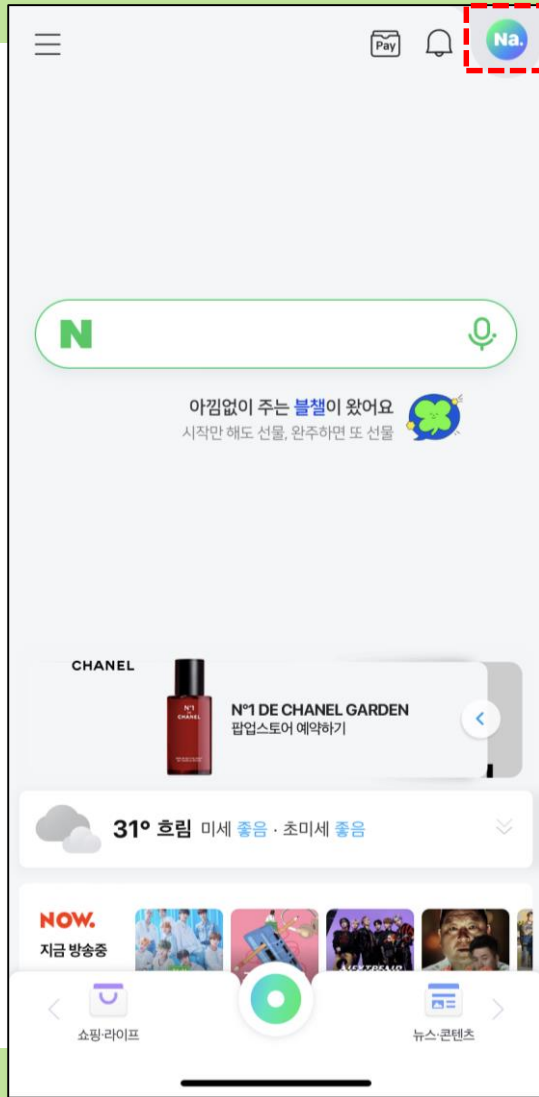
Pay

Na.

N

아낌없이 주는 블챌이 왔어요
시작만 해도 선물, 완주하면 또 선물

CHANEL

N°1 CHANEL

N°1 DE CHANEL GARDEN
팝업스토어 예약하기

31° 흐림 미세 좋음 · 초미세 좋음

NOW.
지금 방송중

쇼핑·라이프

뉴스·콘텐츠